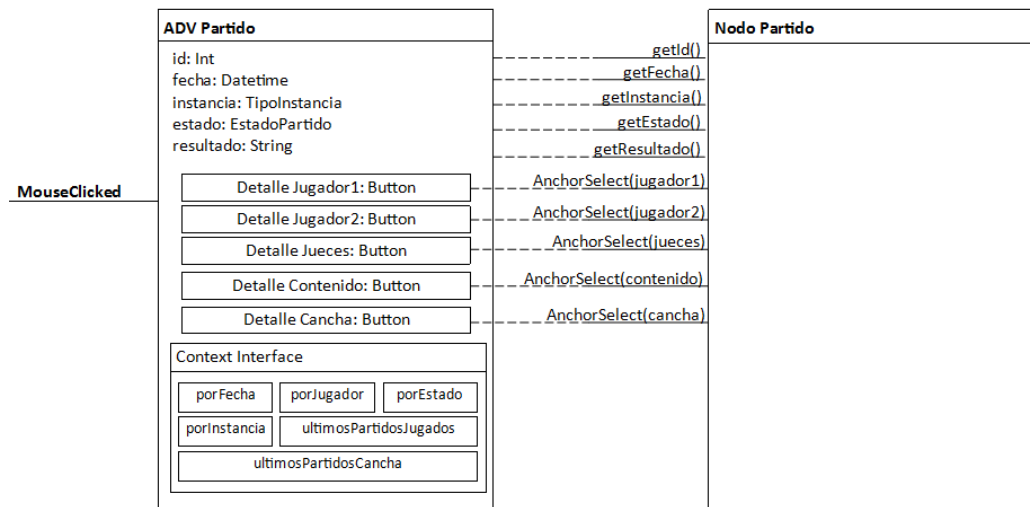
MouseClicked

ADV Partido

id: Int
fecha: Datetime
instancia: TipoInstancia
estado: EstadoPartido
resultado: String

Detalle Jugador1: Button
Detalle Jugador2: Button
Detalle Jueces: Button
Detalle Contenido: Button
Detalle Cancha: Button

Context Interface

porFecha
porJugador
porEstado
porInstancia
ultimosPartidosJugados
ultimosPartidosCancha

getId()
getFecha()
getInstancia()
getEstado()
getResultado()
AnchorSelect(jugador1)
AnchorSelect(jugador2)
AnchorSelect(jueces)
AnchorSelect(contenido)
AnchorSelect(cancha)

Nodo Partido